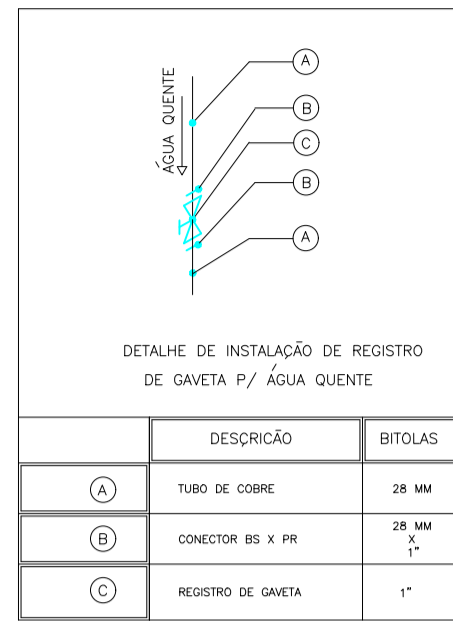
ÁGUA QUENTE

A

B

C

B

A

DETALHE DE INSTALAÇÃO DE REGISTRO DE GAVETA P/ ÁGUA QUENTE

| | DESÇRIÇÃO | BITOLAS |
|---|---|---|
| A | TUBO DE COBRE | 28 MM |
| B | CONECTOR BS X PR | 28 MM X 1" |
| C | REGISTRO DE GAVETA | 1" |